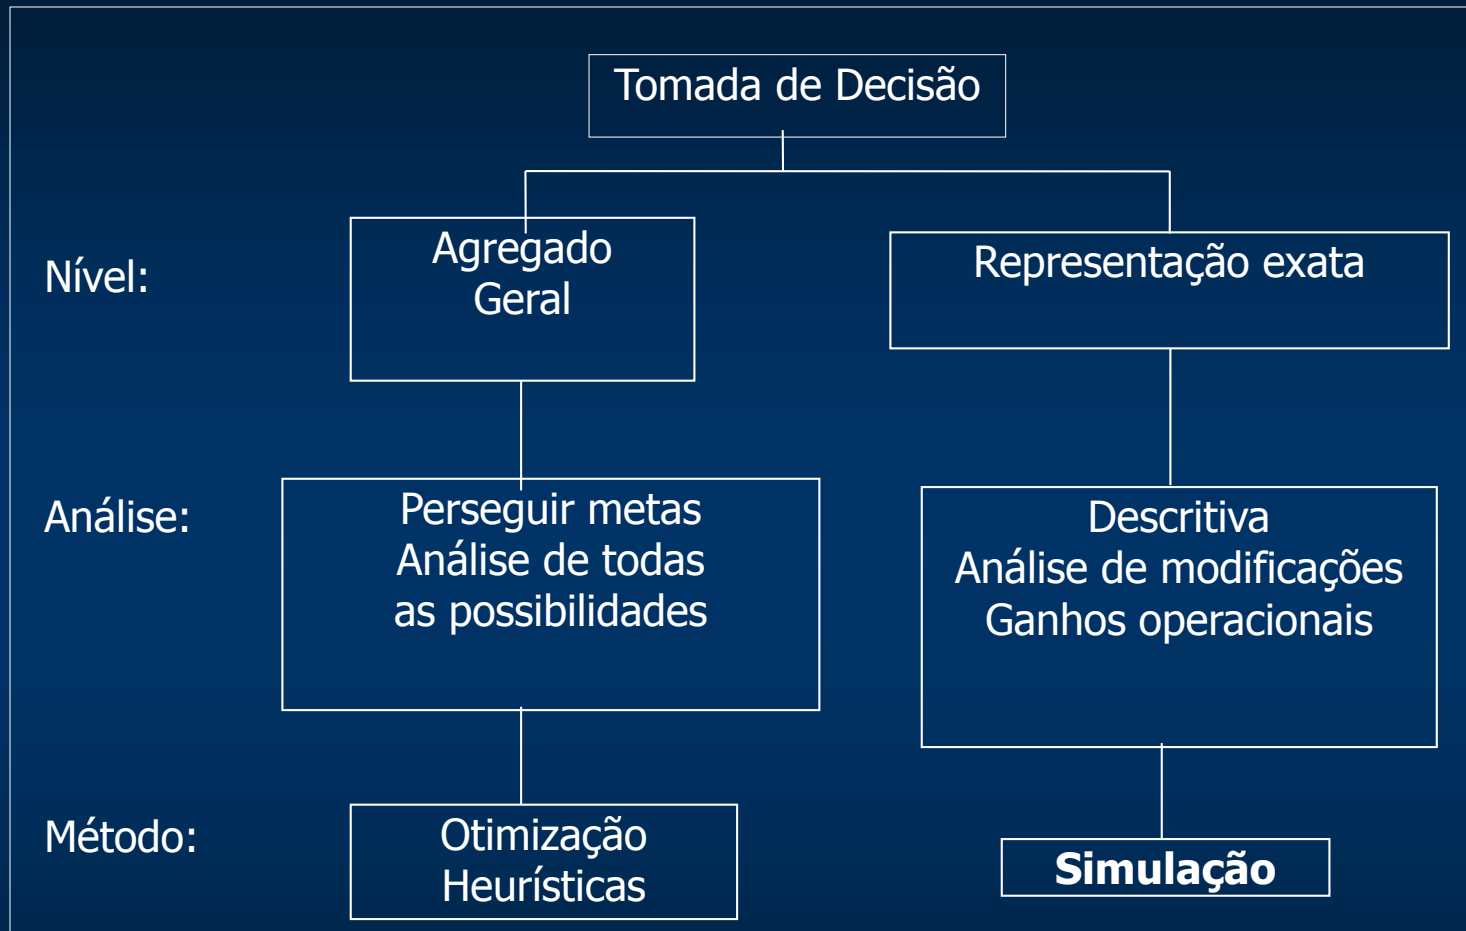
Tomada de Decisão

Nível:

Agregado
Geral

Representação exata

Análise:

Perseguir metas
Análise de todas as possibilidades

Descritiva
Análise de modificações
Ganhos operacionais

Método:

Otimização
Heurísticas

**Simulação**